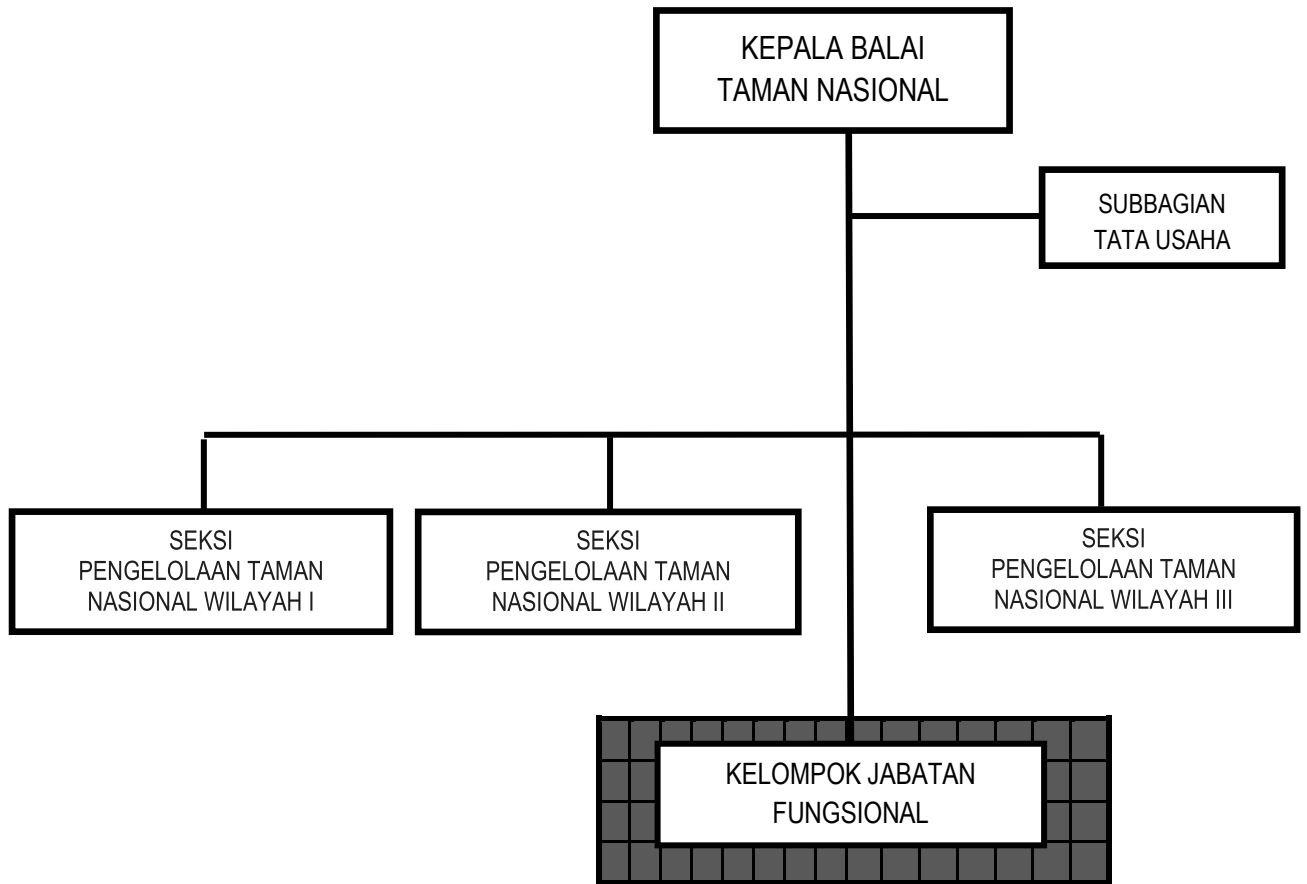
KEPALA BALAI
TAMAN NASIONAL

SUBBAGIAN
TATA USAHA

SEKSI
PENGELOLAAN TAMAN
NASIONAL WILAYAH I

SEKSI
PENGELOLAAN TAMAN
NASIONAL WILAYAH II

SEKSI
PENGELOLAAN TAMAN
NASIONAL WILAYAH III

KELOMPOK JABATAN
FUNGSIONAL